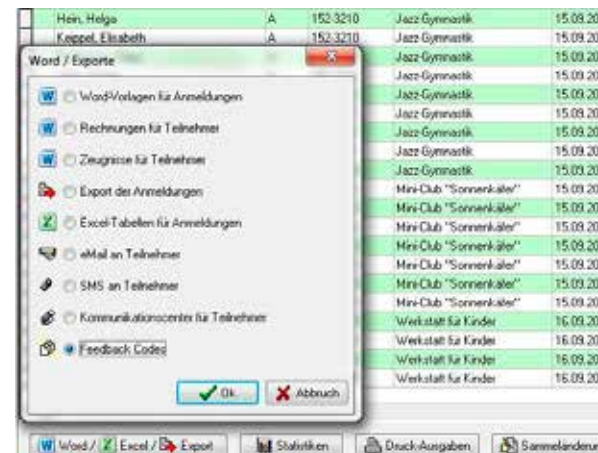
| Hein, Helga | A | 152-3210 | Jazz Gymnastik | 15.09.20 |
|---|---|---|---|---|
| Keppel, Elisabeth | A | 152-3210 | Jazz Gymnastik | 15.09.20 |
| | | | Jazz Gymnastik | 15.09.20 |
| | | | Jazz Gymnastik | 15.09.20 |
| | | | Jazz Gymnastik | 15.09.20 |
| | | | Jazz Gymnastik | 15.09.20 |
| | | | Jazz Gymnastik | 15.09.20 |
| | | | Jazz Gymnastik | 15.09.20 |
| | | | Mini-Club "Sonnenkäfer" | 15.09.20 |
| | | | Mini-Club "Sonnenkäfer" | 15.09.20 |
| | | | Mini-Club "Sonnenkäfer" | 15.09.20 |
| | | | Mini-Club "Sonnenkäfer" | 15.09.20 |
| | | | Mini-Club "Sonnenkäfer" | 15.09.20 |
| | | | Mini-Club "Sonnenkäfer" | 15.09.20 |
| | | | Mini-Club "Sonnenkäfer" | 15.09.20 |
| | | | Werkstatt für Kinder | 16.09.20 |
| | | | Werkstatt für Kinder | 16.09.20 |
| | | | Werkstatt für Kinder | 16.09.20 |
| | | | Werkstatt für Kinder | 16.09.20 |

Word / Exporte

W Word-Vorlagen für Anmeldungen

W Rechnungen für Teilnehmer

W Zeugnisse für Teilnehmer

Export der Anmeldungen

X Excel-Tabellen für Anmeldungen

eMail an Teilnehmer

SMS an Teilnehmer

Kommunikationscenter für Teilnehmer

Feedback Codes

Ok

Abbruch

W Word / X Excel / Export

Statistiken

Druck-Ausgaben

Sammeländerun